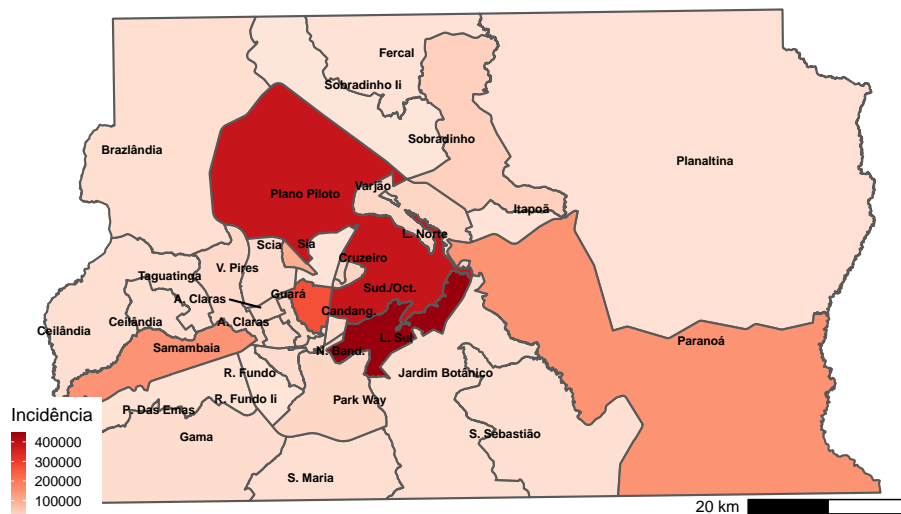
Fercal
Sobradinho Ii
Sobradinho
Brazlândia
Planaltina
Plano Piloto
Varjão
Itapoã
L. Norte
Scia
Sia
Cruzeiro
Taguatinga
V. Pires
A. Claras
Guará
Sud./Oct.
Ceilândia
Ceilândia
A. Claras
Candang.
Samambaia
N. Band.
L. Sul
Paranoá
R. Fundo
Jardim Botânico
Incidência
400000
300000
200000
100000
P. Das Emas
R. Fundo Ii
Park Way
Gama
S. Sebastião
S. Maria
20 km